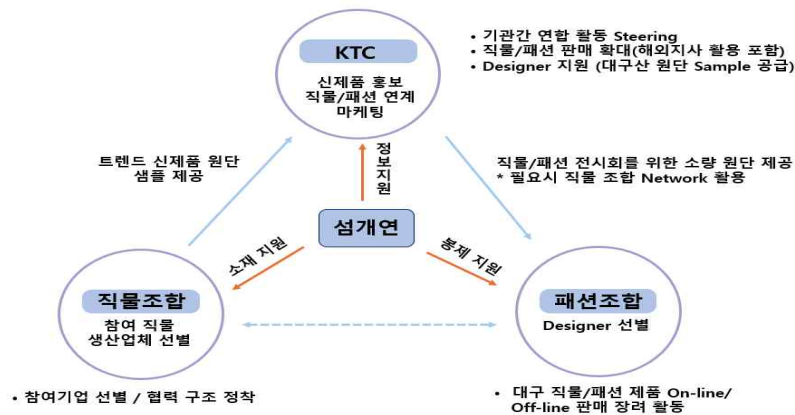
KTC
신제품 홍보
직물/패션 연계
마케팅

• 기관간 연합 활동 Steering
• 직물/패션 판매 확대(해외지사 활용 포함)
• Designer 지원 (대구산 원단 Sample 공급)

트렌드 신제품 원단
샘플 제공

정
보
지
원

직물/패션 전시회를 위한 소량 원단 제공
* 필요시 직물 조합 Network 활용

섬개연

소재 지원

봉제 지원

직물조합
참여 직물
생산업체 선별

패션조합
Designer 선별

• 참여기업 선별 / 협력 구조 정착

• 대구 직물/패션 제품 On-line/
Off-line 판매 장려 활동